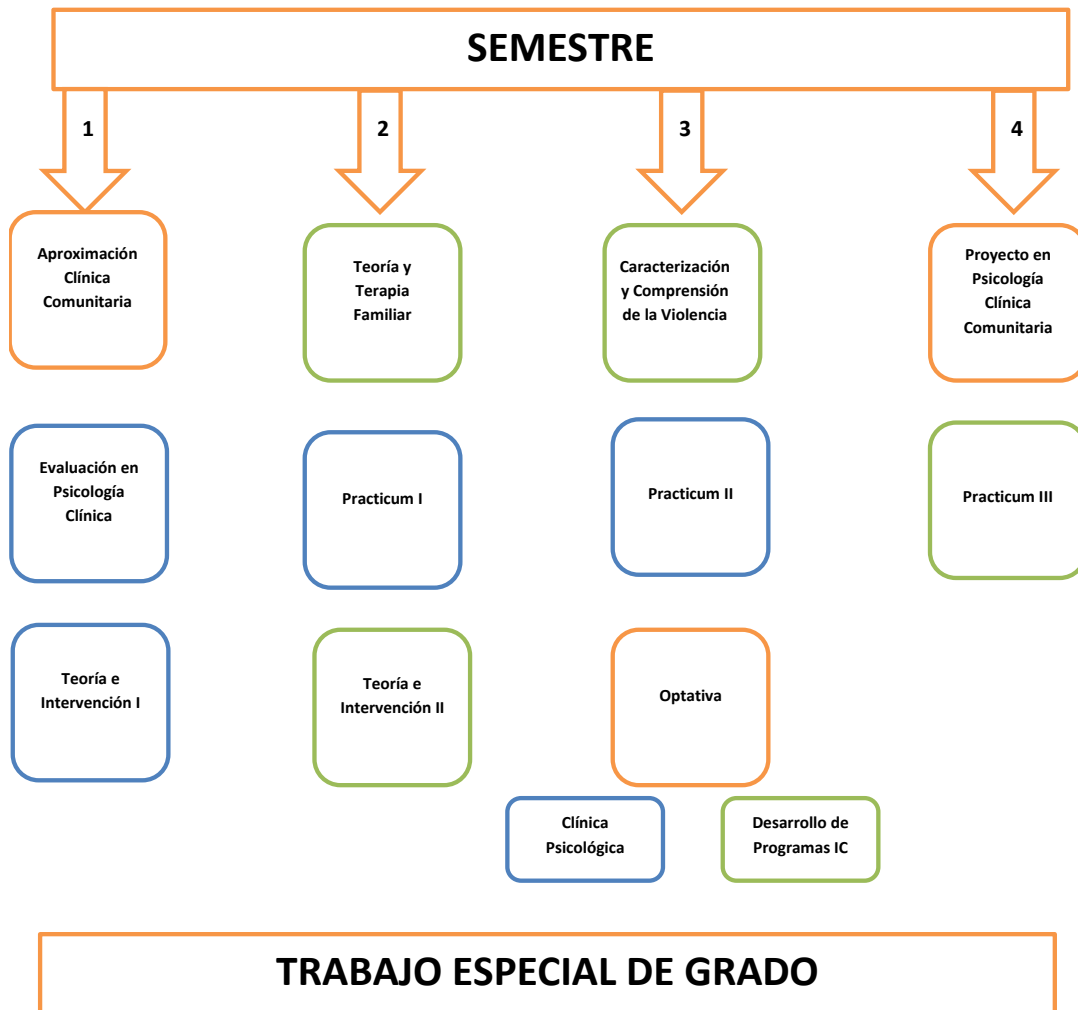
SEMESTRE

1

2

3

4

Aproximación Clínica Comunitaria

Teoría y Terapia Familiar

Caracterización y Comprensión de la Violencia

Proyecto en Psicología Clínica Comunitaria

Evaluación en Psicología Clínica

Practicum I

Practicum II

Practicum III

Teoría e Intervención I

Teoría e Intervención II

Optativa

Clínica Psicológica

Desarrollo de Programas IC

TRABAJO ESPECIAL DE GRADO